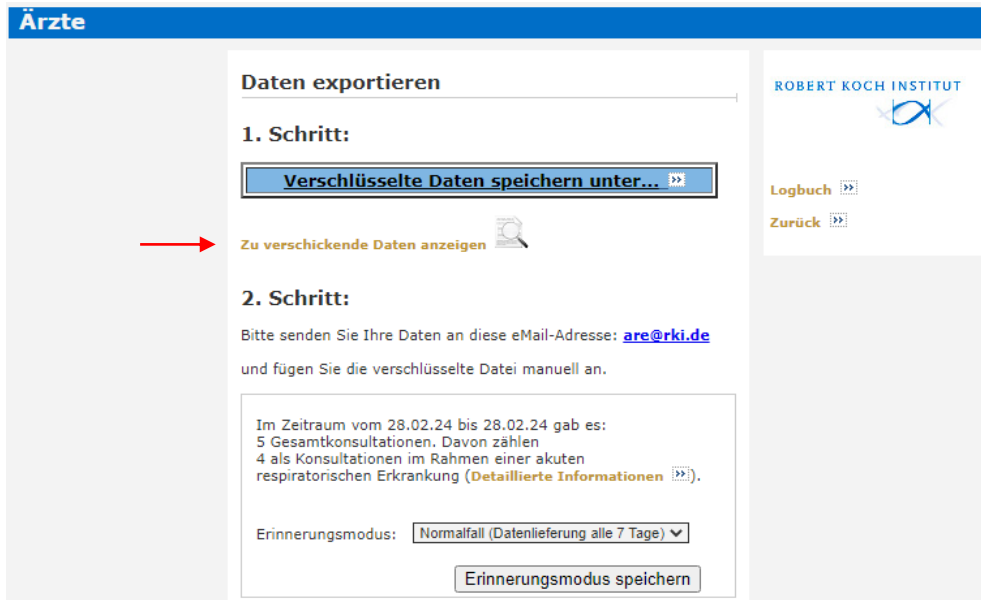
Ärzte

Daten exportieren

1. Schritt:

Verschlüsselte Daten speichern unter...

Zu verschickende Daten anzeigen

2. Schritt:

Bitte senden Sie Ihre Daten an diese eMail-Adresse: are@rki.de

und fügen Sie die verschlüsselte Datei manuell an.

Im Zeitraum vom 28.02.24 bis 28.02.24 gab es:
5 Gesamtkonsultationen. Davon zählen
4 als Konsultationen im Rahmen einer akuten respiratorischen Erkrankung (Detaillierte Informationen).

Erinnerungsmodus: Normalfall (Datenlieferung alle 7 Tage)

Erinnerungsmodus speichern

ROBERT KOCH INSTITUT

Logbuch

Zurück